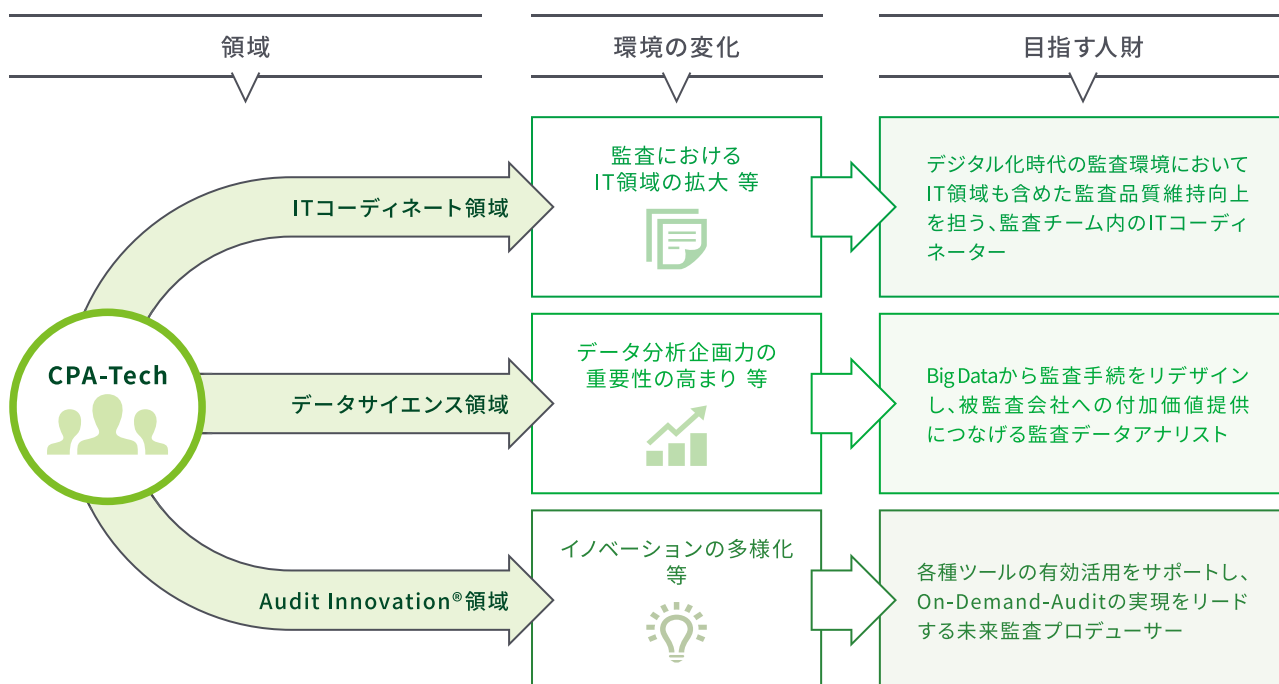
領域

環境の変化

目指す人財

CPA-Tech

ITコーディネート領域

監査における
IT領域の拡大 等

デジタル化時代の監査環境において IT領域も含めた監査品質維持向上を担う、監査チーム内のITコーディネーター

データサイエンス領域

データ分析企画力の
重要性の高まり 等

Big Dataから監査手続をリデザインし、被監査会社への付加価値提供につなげる監査データアナリスト

Audit Innovation®領域

イノベーションの多様化
等

各種ツールの有効活用をサポートし、On-Demand-Auditの実現をリードする未来監査プロデューサー